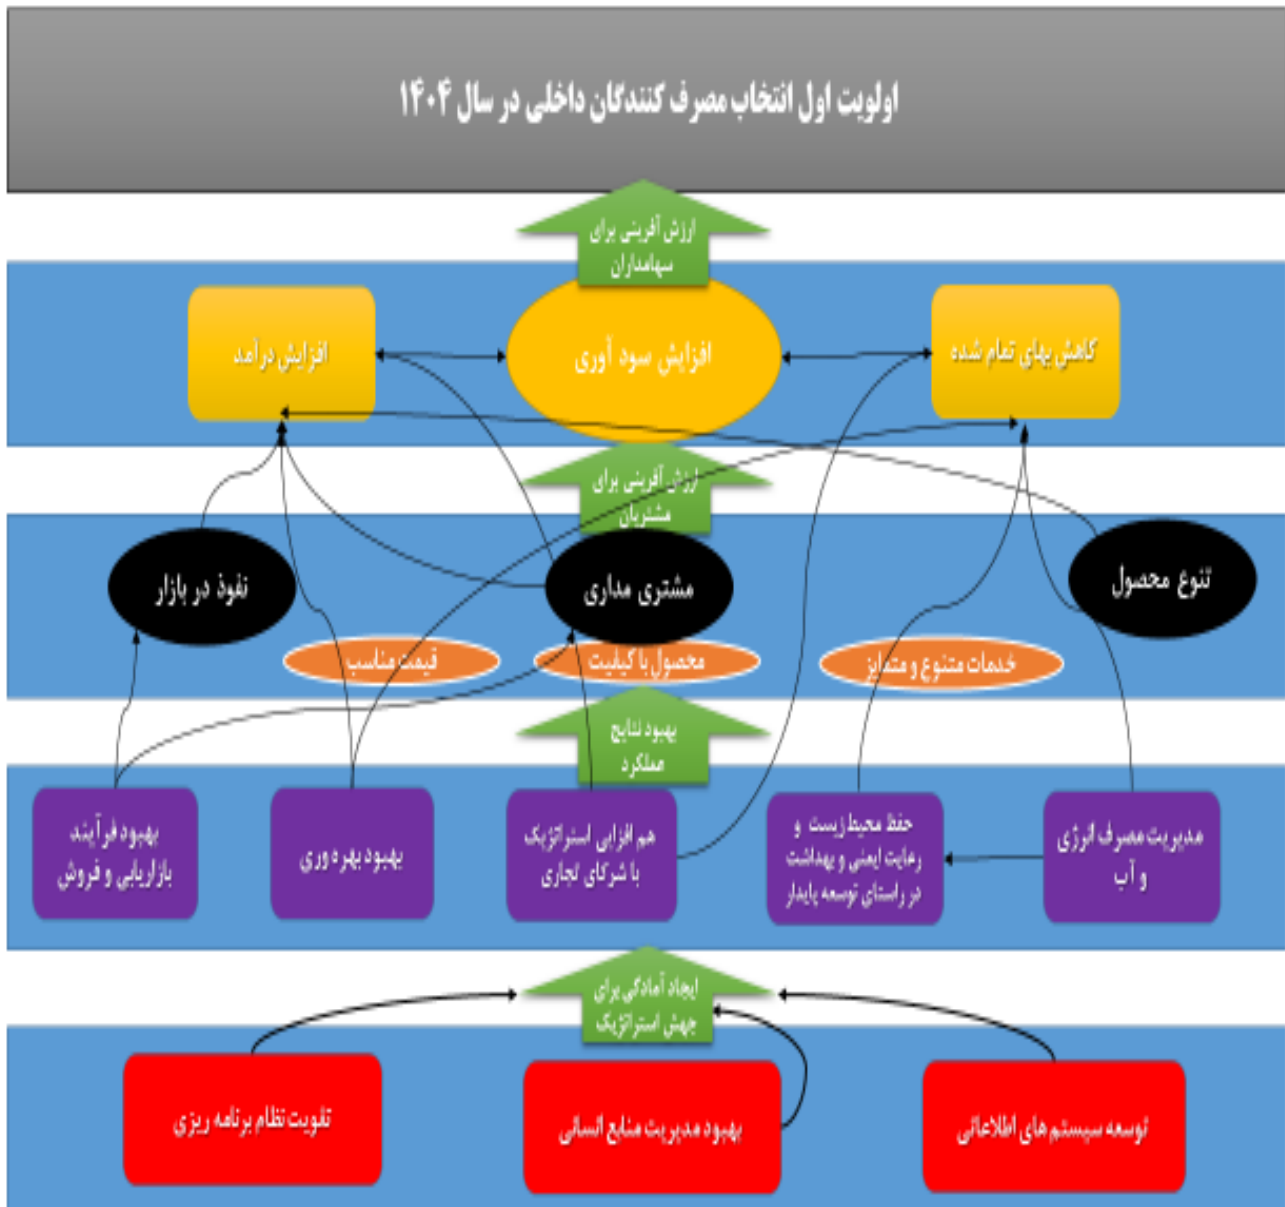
اولویت اول انتخاب مصرف کنندگان داخلی در سال ۱۴۰۴

ارزش آفرینی برای سهامداران

افزایش درآمد

افزایش سود آوری

کاهش بهای تمام شده

ارزش آفرینی برای مشتریان

نفوذ در بازار

مشتری مداری

تنوع محصول

قیمت مناسب

محصول با کیفیت

خدمات متنوع و متمایز

بهبود نتایج عملکرد

بهبود فرآیند بازاریابی و فروش

بهبود بهره وری

هم افزایی استراتژیک با شرکای تجاری

حفظ محیط زیست و رعایت ایمنی و بهداشت در راستای توسعه پایدار

مدیریت مصرف انرژی و آب

ایجاد آمادگی برای جهش استراتژیک

تقویت نظام برنامه ریزی

بهبود مدیریت منابع انسانی

توسعه سیستم های اطلاعاتی